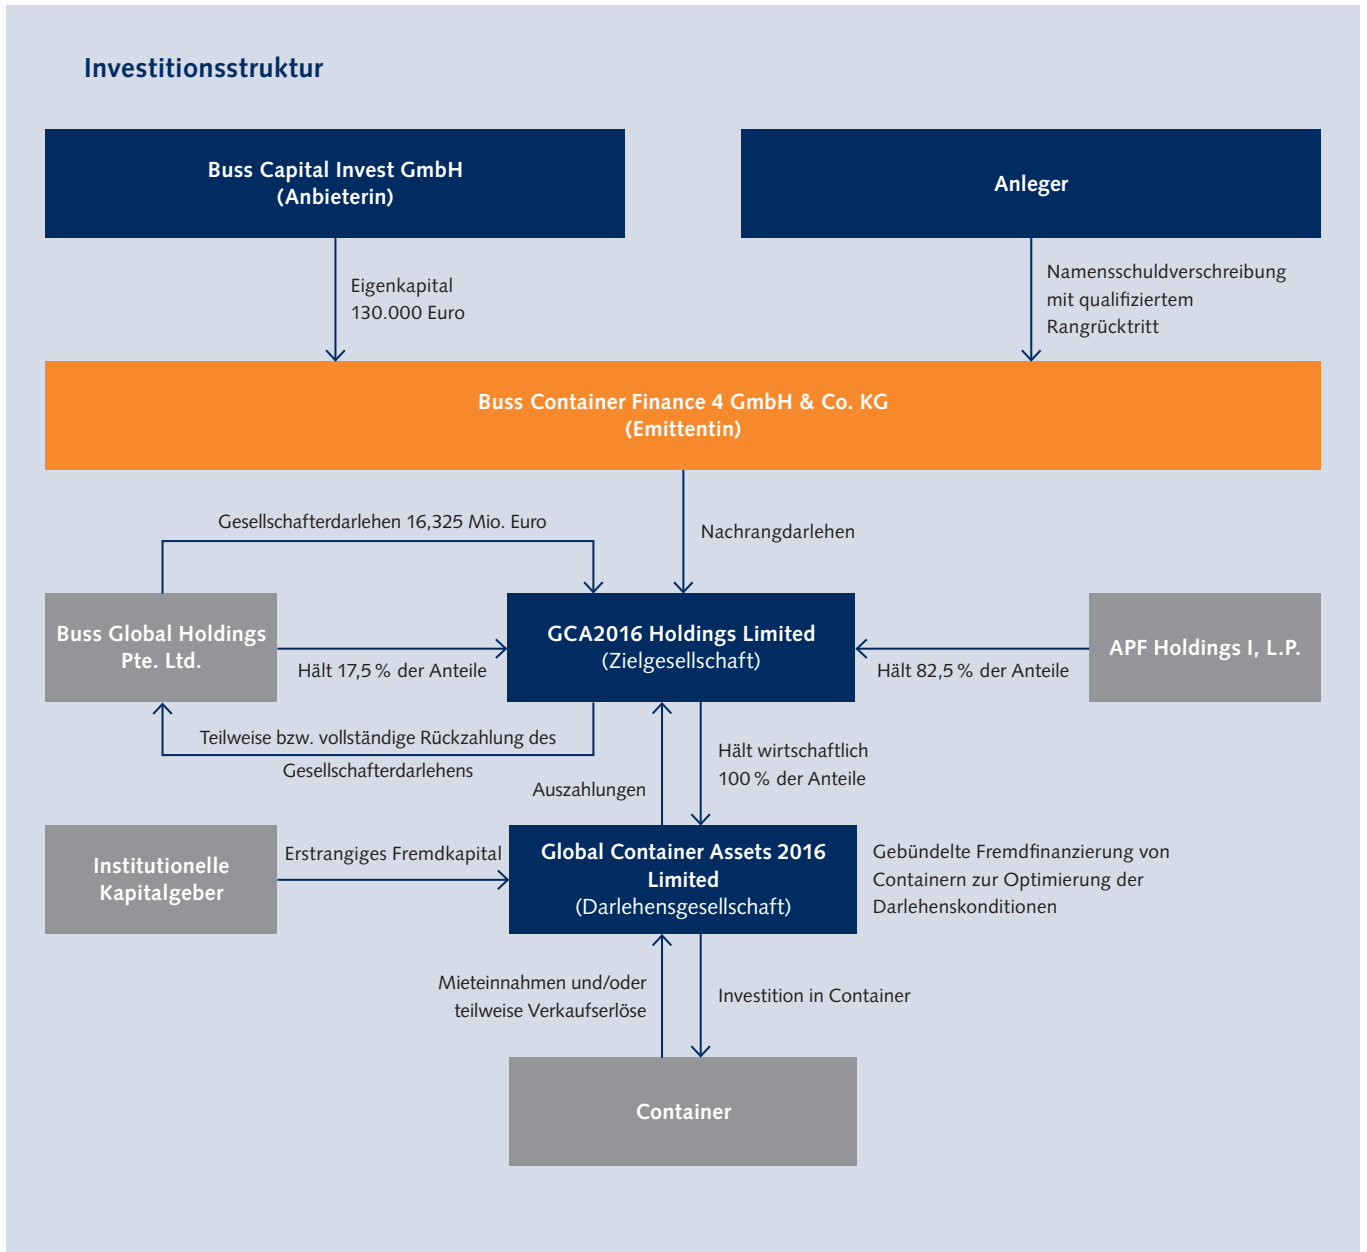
Investitionsstruktur

Buss Capital Invest GmbH
(Anbieterin)

Anleger

Eigenkapital
130.000 Euro

Namensschuldverschreibung
mit qualifiziertem
Rangrücktritt

Buss Container Finance 4 GmbH & Co. KG
(Emittentin)

Gesellschafterdarlehen 16,325 Mio. Euro

Nachrangdarlehen

Buss Global Holdings
Pte. Ltd.

Hält 17,5 % der Anteile

GCA2016 Holdings Limited
(Zielgesellschaft)

Hält 82,5 % der Anteile

APF Holdings I, L.P.

Teilweise bzw. vollständige Rückzahlung des
Gesellschafterdarlehens

Auszahlungen

Hält wirtschaftlich
100 % der Anteile

Institutionelle
Kapitalgeber

Erstrangiges Fremdkapital

Global Container Assets 2016
Limited
(Darlehensgesellschaft)

Gebündelte Fremdfinanzierung von
Containern zur Optimierung der
Darlehenskonditionen

Mieteinnahmen und/oder
teilweise Verkaufserlöse

Investition in Container

Container